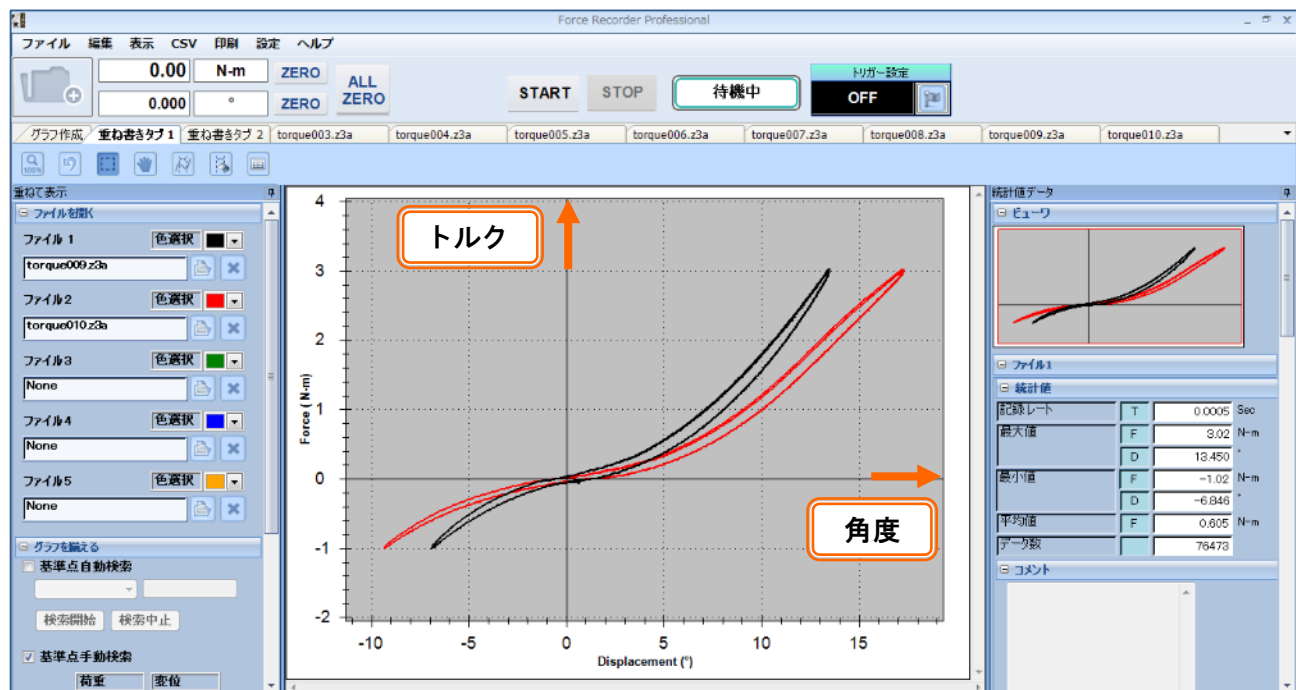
Force Recorder Professional

ファイル 編集 表示 CSV 印刷 設定 ヘルプ

0.00 N-m ZERO
0.000 ° ZERO
ALL ZERO

START STOP 待機中

トリガー設定
OFF

グラフ作成 重ね書きタブ1 重ね書きタブ2 torque003.z3a torque004.z3a torque005.z3a torque006.z3a torque007.z3a torque008.z3a torque009.z3a torque010.z3a

重ねて表示
ファイルを開く
ファイル1 色選択
torque009.z3a
ファイル2 色選択
torque010.z3a
ファイル3 色選択
None
ファイル4 色選択
None
ファイル5 色選択
None

グラフを揃える
基準点自動検索
検索開始 検索中止
基準点手動検索
荷重 変位

トルク
角度

Force (N-m)
Displacement (°)
4
3
2
1
0
-1
-2
-10 -5 0 5 10 15

統計値データ
ビューワ
ファイル1
統計値

| 記録レート | T | 0.0005 | Sec |
|---|---|---|---|
| 最大値 | F | 3.02 | N-m |
| | D | 13.450 | ° |
| 最小値 | F | -1.02 | N-m |
| | D | -6.846 | ° |
| 平均値 | F | 0.605 | N-m |
| データ数 | | 76473 | |

コメント